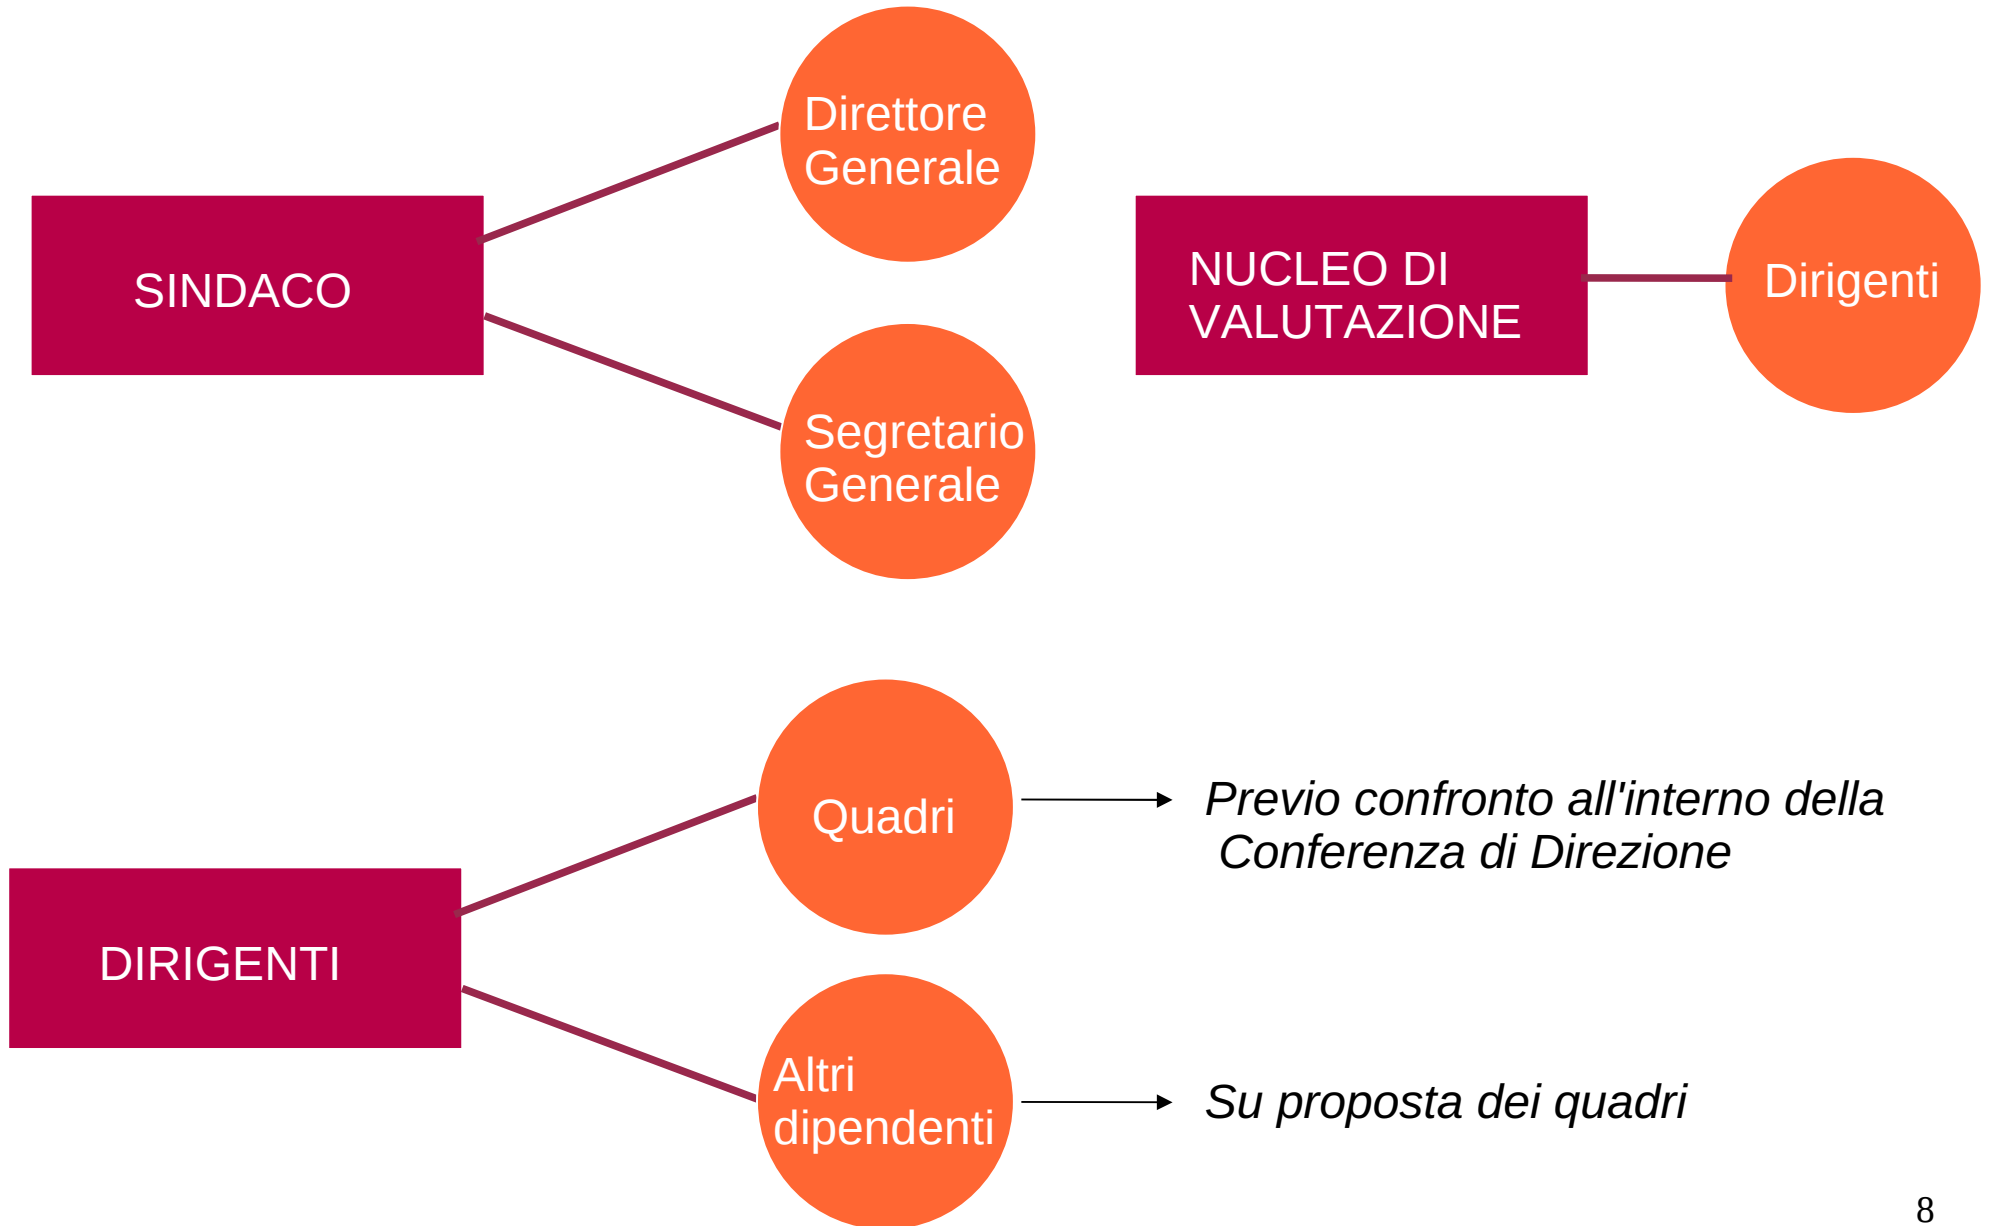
SINDACO

Direttore Generale

Segretario Generale

NUCLEO DI VALUTAZIONE

Dirigenti

DIRIGENTI

Quadri

Previo confronto all'interno della Conferenza di Direzione

Altri dipendenti

Su proposta dei quadri

8